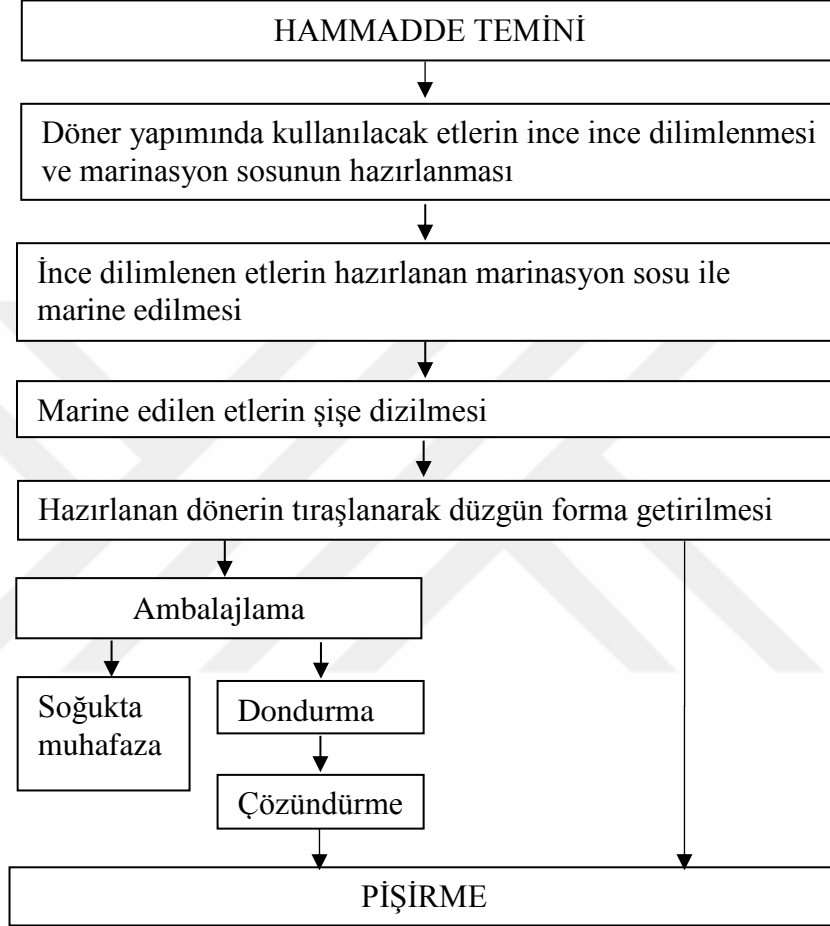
HAMMADDE TEMİNİ

Döner yapımında kullanılacak etlerin ince ince dilimlenmesi ve marinasyon sosunun hazırlanması

İnce dilimlenen etlerin hazırlanan marinasyon sosu ile marine edilmesi

Marine edilen etlerin şişe dizilmesi

Hazırlanan dönerin tıraşlanarak düzgün forma getirilmesi

Ambalajlama

Soğukta muhafaza

Dondurma

Çözündürme

PİŞİRME